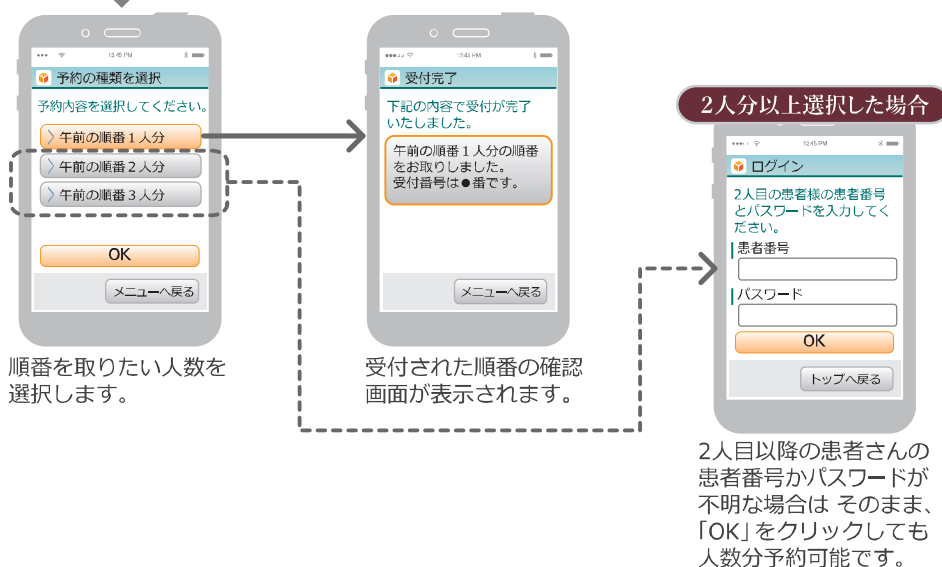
12:45 PM

予約の種類を選択

予約内容を選択してください。

午前の順番１人分

午前の順番２人分

午前の順番３人分

OK

メニューへ戻る

順番を取りたい人数を選択します。

12:45 PM

受付完了

下記の内容で受付が完了いたしました。

午前の順番１人分の順番をお取りしました。受付番号は●番です。

メニューへ戻る

受付された順番の確認画面が表示されます。

2人分以上選択した場合

12:45 PM

ログイン

2人目の患者様の患者番号とパスワードを入力してください。

患者番号

パスワード

OK

トップへ戻る

2人目以降の患者さんの患者番号かパスワードが不明な場合は そのまま、「OK」をクリックしても人数分予約可能です。